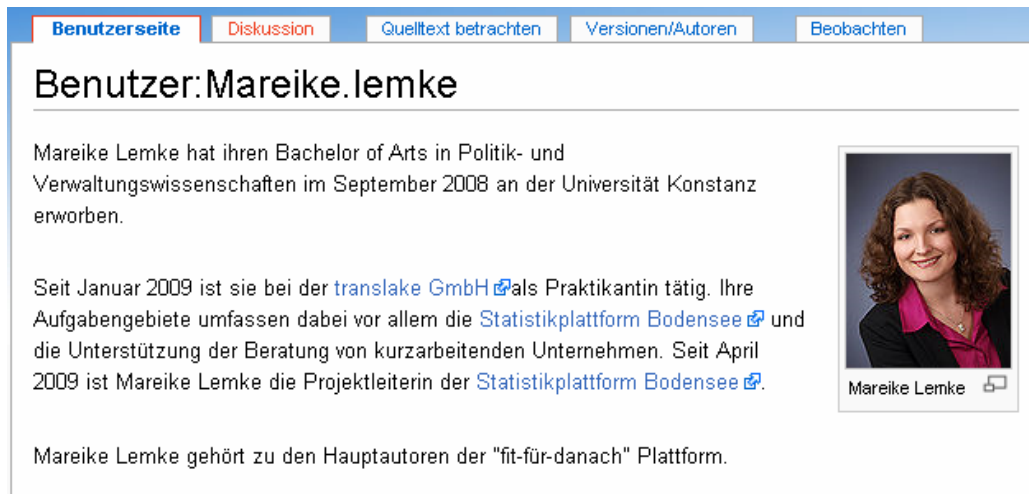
Benutzerseite | Diskussion | Quelltext betrachten | Versionen/Autoren | Beobachten

Benutzer:Mareike.lemke

Mareike Lemke hat ihren Bachelor of Arts in Politik- und Verwaltungswissenschaften im September 2008 an der Universität Konstanz erworben.

Seit Januar 2009 ist sie bei der translake GmbH als Praktikantin tätig. Ihre Aufgabengebiete umfassen dabei vor allem die Statistikplattform Bodensee und die Unterstützung der Beratung von kurzarbeitenden Unternehmen. Seit April 2009 ist Mareike Lemke die Projektleiterin der Statistikplattform Bodensee.

Mareike Lemke gehört zu den Hauptautoren der "fit-für-danach" Plattform.

Mareike Lemke